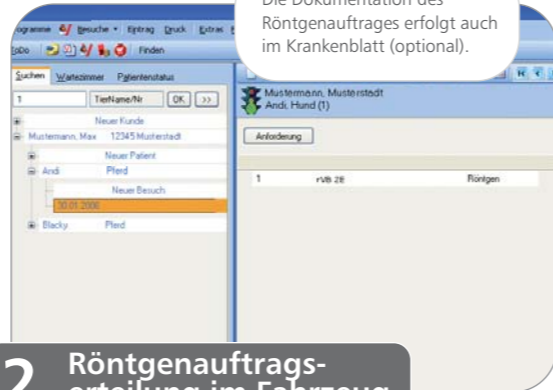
ogramme Besuche Eintrag Druck Extras

ToDo Finden

Die Dokumentation des Röntgenauftrages erfolgt auch im Krankenblatt (optional).

Suchen Wartezimmer Patientenstatus

1 TierName/Nr OK >>

Neuer Kunde

Mustermann, Max 12345 Musterstadt

Neuer Patient

Andi Pferd

Neuer Besuch

30.01.2006

Blacky Pferd

Mustermann, Musterstadt
Andi, Hund (1)

Anforderung

| 1 | rVB 2E | Röntgen |
|---|---|---|

2 Röntgenauftrags-
erteilung im Fahrzeug